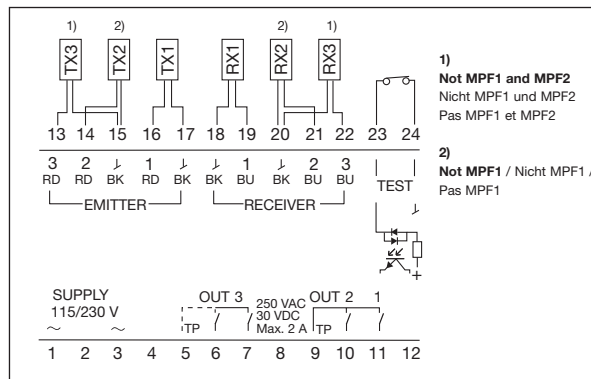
1) 2) 2) 1)

TX3 TX2 TX1 RX1 RX2 RX3

13 14 15 16 17 18 19 20 21 22 23 24

3 RD 2 RD ⅃ BK 1 RD ⅃ BK ⅃ BK 1 BU ⅃ BK 2 BU 3 BU

EMITTER RECEIVER TEST

⅃

+

SUPPLY 115/230 V

~ ~

OUT 3 250 VAC 30 VDC Max. 2 A OUT 2 1

TP TP

1 2 3 4 5 6 7 8 9 10 11 12

**1)**
**Not MPF1 and MPF2**
Nicht MPF1 und MPF2
Pas MPF1 et MPF2

**2)**
**Not MPF1** / Nicht MPF1 /
Pas MPF1